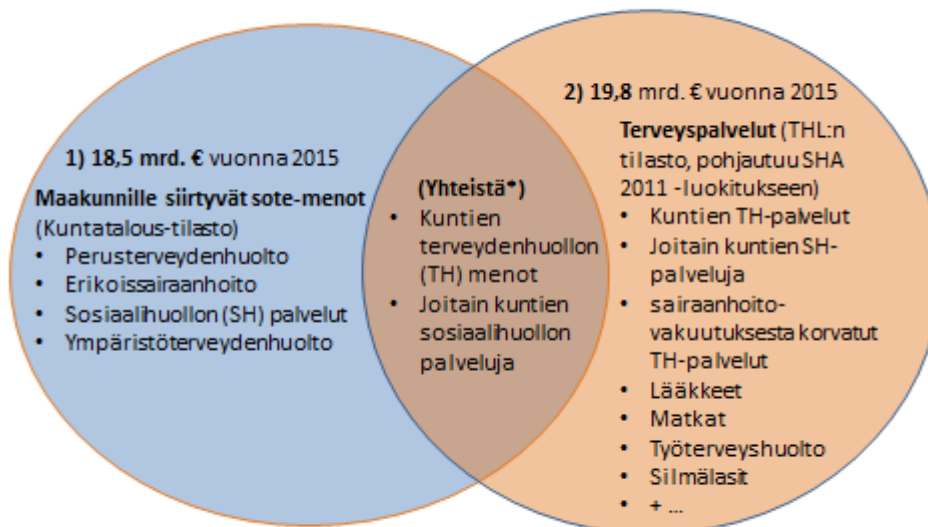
1) 18,5 mrd. € vuonna 2015

Maakunnille siirtyvät sote-menot (Kuntatalous-tilasto)
• Perusterveydenhuolto
• Erikoissairaanhoito
• Sosiaalihuollon (SH) palvelut
• Ympäristöterveydenhuolto

(Yhteistä*)
• Kuntien terveydenhuollon (TH) menot
• Joitain kuntien sosiaalihuollon palveluja

2) 19,8 mrd. € vuonna 2015

Terveyspalvelut (THL:n tilasto, pohjautuu SHA 2011 -luokitukseen)
• Kuntien TH-palvelut
• Joitain kuntien SH-palveluja
• sairaanhoitovakuutuksesta korvatut TH-palvelut
• Lääkkeet
• Matkat
• Työterveyshuolto
• Silmälasit
• + ...